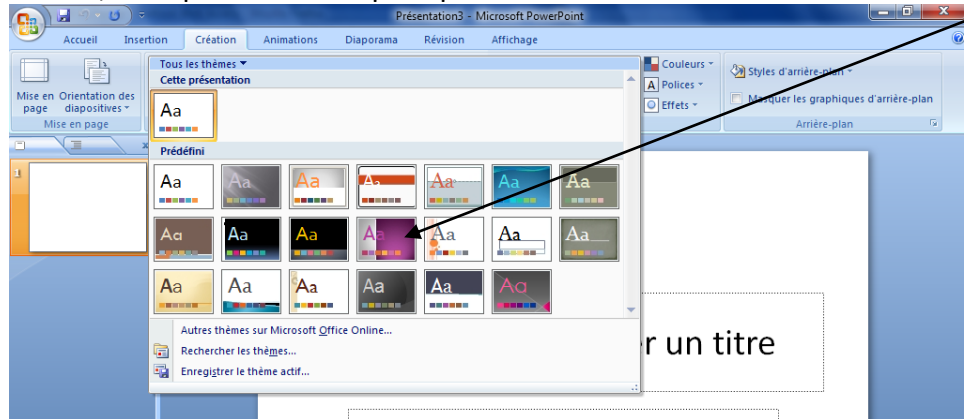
Présentation3 - Microsoft PowerPoint

Accueil Insertion Création Animations Diaporama Révision Affichage

Mise en page Orientation des diapositives

Mise en page

Tous les thèmes

Cette présentation

Aa

Prédéfini

Aa Aa Aa Aa Aa Aa Aa

Aa Aa Aa Aa Aa Aa Aa

Aa Aa Aa Aa Aa Aa

Autres thèmes sur Microsoft Office Online...

Rechercher les thèmes...

Enregistrer le thème actif...

Couleurs

Polices

Effets

Styles d'arrière-plan

Masquer les graphiques d'arrière-plan

Arrière-plan

1

r un titre